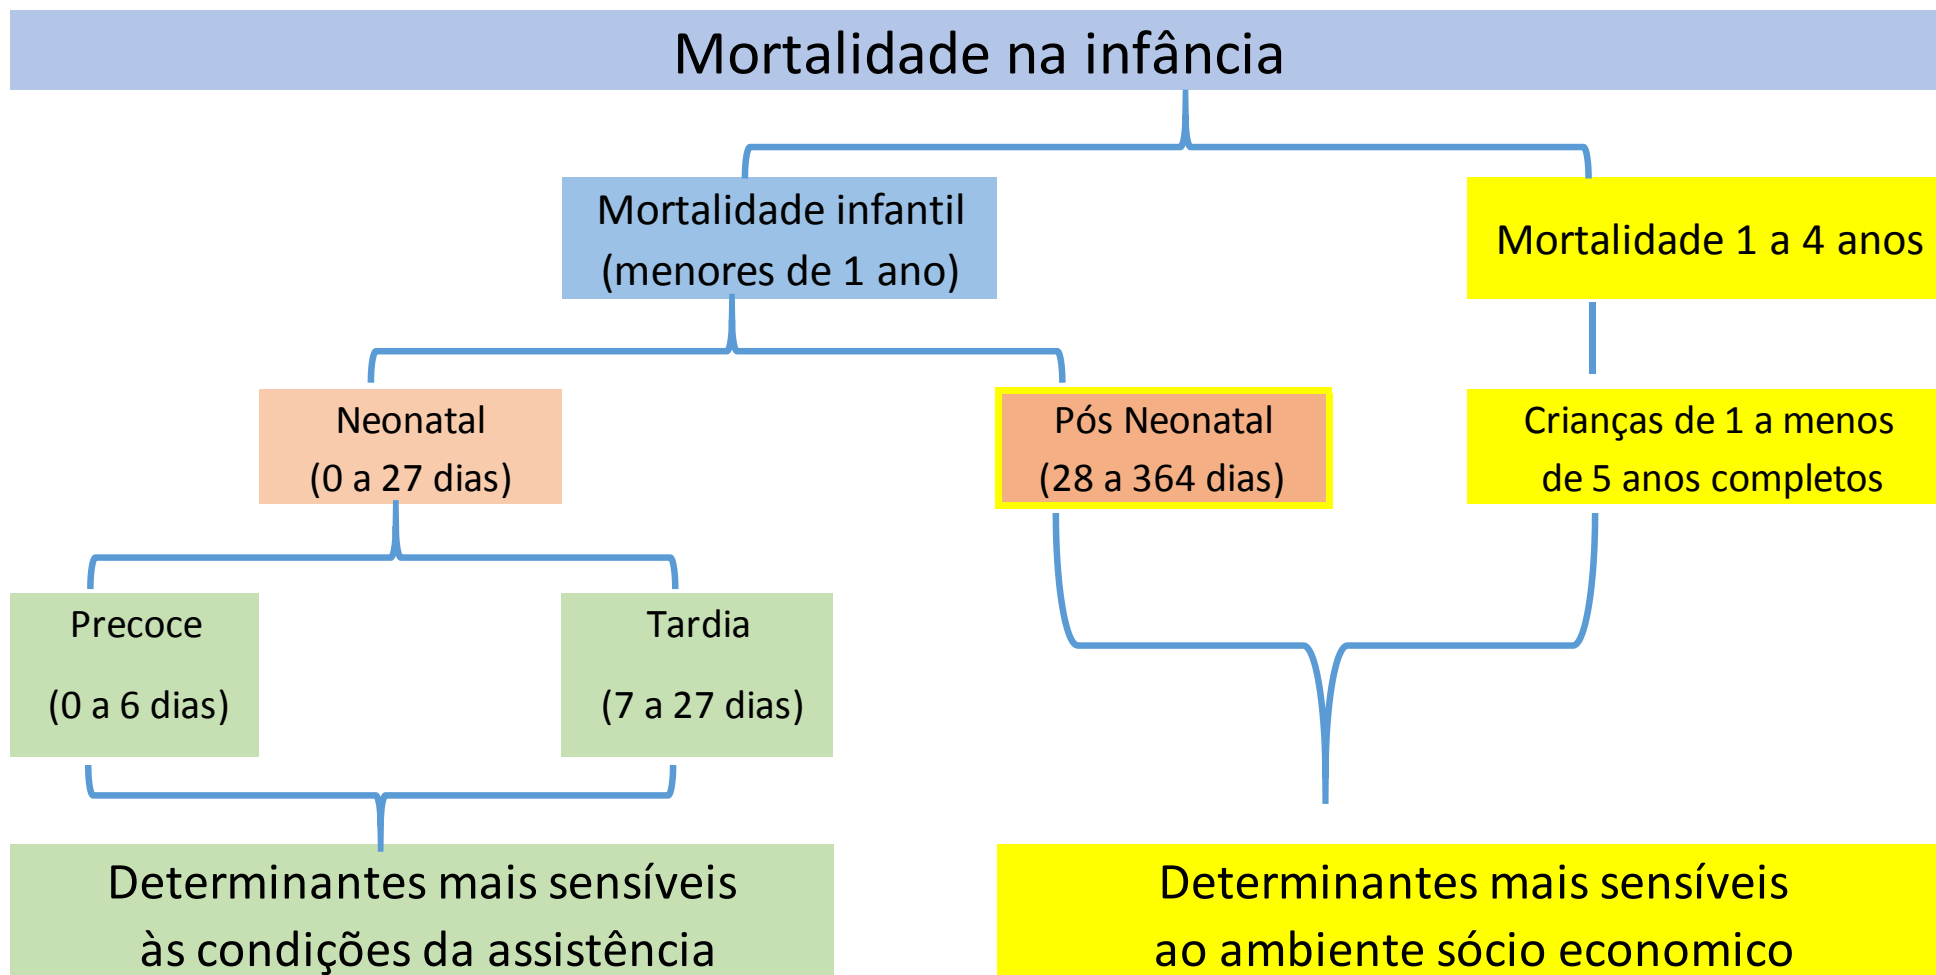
Mortalidade na infância

Mortalidade infantil
(menores de 1 ano)

Mortalidade 1 a 4 anos

Neonatal
(0 a 27 dias)

Pós Neonatal
(28 a 364 dias)

Crianças de 1 a menos de 5 anos completos

Precoce
(0 a 6 dias)

Tardia
(7 a 27 dias)

Determinantes mais sensíveis às condições da assistência

Determinantes mais sensíveis ao ambiente sócio economico